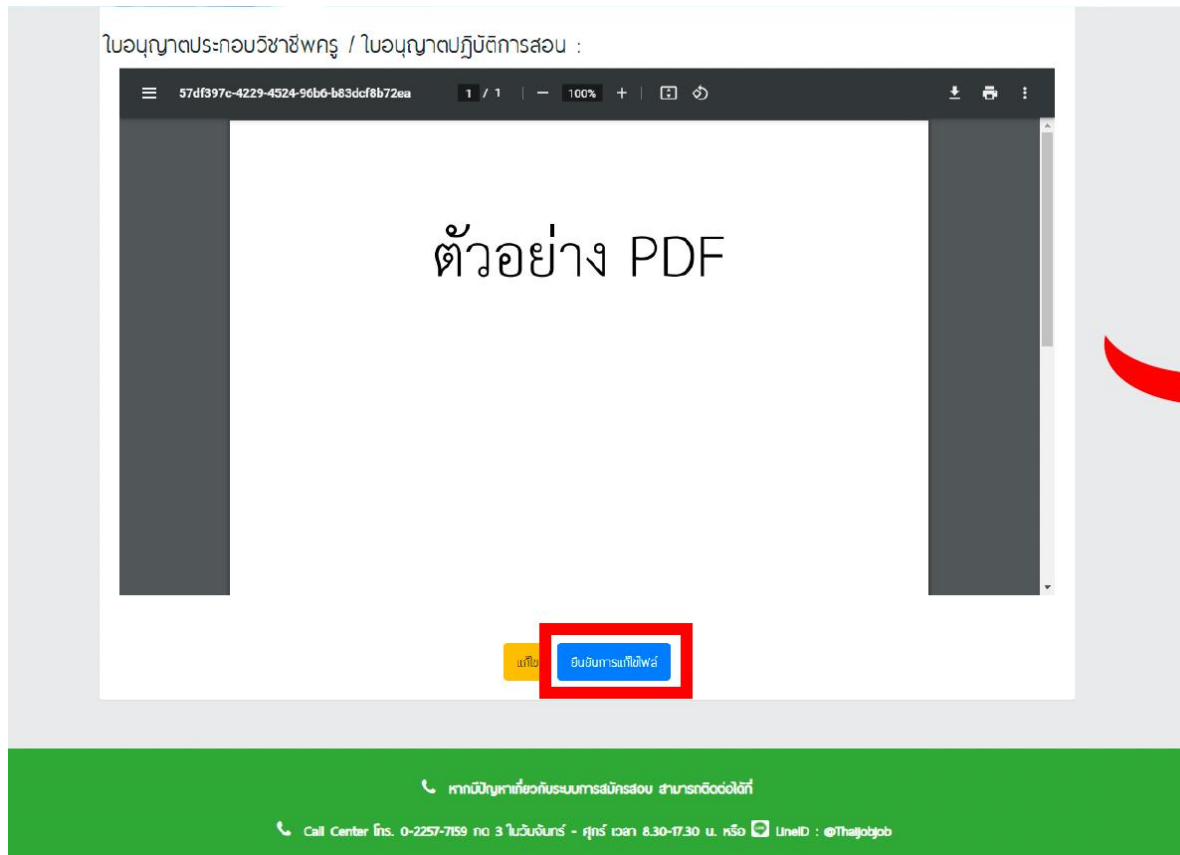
ใบอนุญาตประกอบวิชาชีพครู / ใบอนุญาตปฏิบัติการสอน :

57df397c-4229-4524-96b6-b83dcf8b72ea 1 / 1 100%

ตัวอย่าง PDF

แก้ไข ยืนยันการแก้ไขไฟล์

หากมีปัญหาเกี่ยวกับระบบการสมัครสอบ สามารถติดต่อได้ที่

Call Center โทร. 0-2257-7159 กด 3 ในวันจันทร์ - ศุกร์ เวลา 8.30-17.30 น. หรือ LineID : @Thaijobjob